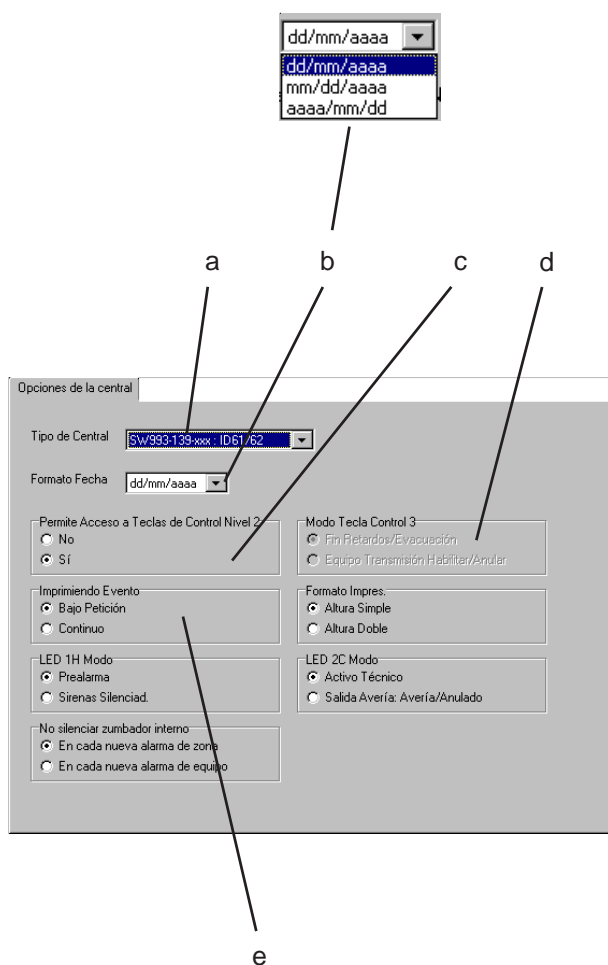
dd/mm/aaaa
dd/mm/aaaa
mm/dd/aaaa
aaaa/mm/dd

a b c d

Opciones de la central

Tipo de Central SW993-139-xxx : ID61/62

Formato Fecha dd/mm/aaaa

Permite Acceso a Teclas de Control Nivel 2
No
Sí

Modo Tecla Control 3
Fin Retardos/Evacuación
Equipo Transmisión Habilitar/Anular

Imprimiendo Evento
Bajo Petición
Continuo

Formato Impres.
Altura Simple
Altura Doble

LED 1H Modo
Prealarma
Sirenas Silenciad.

LED 2C Modo
Activo Técnico
Salida Avería: Avería/Anulado

No silenciar zumbador interno
En cada nueva alarma de zona
En cada nueva alarma de equipo

e